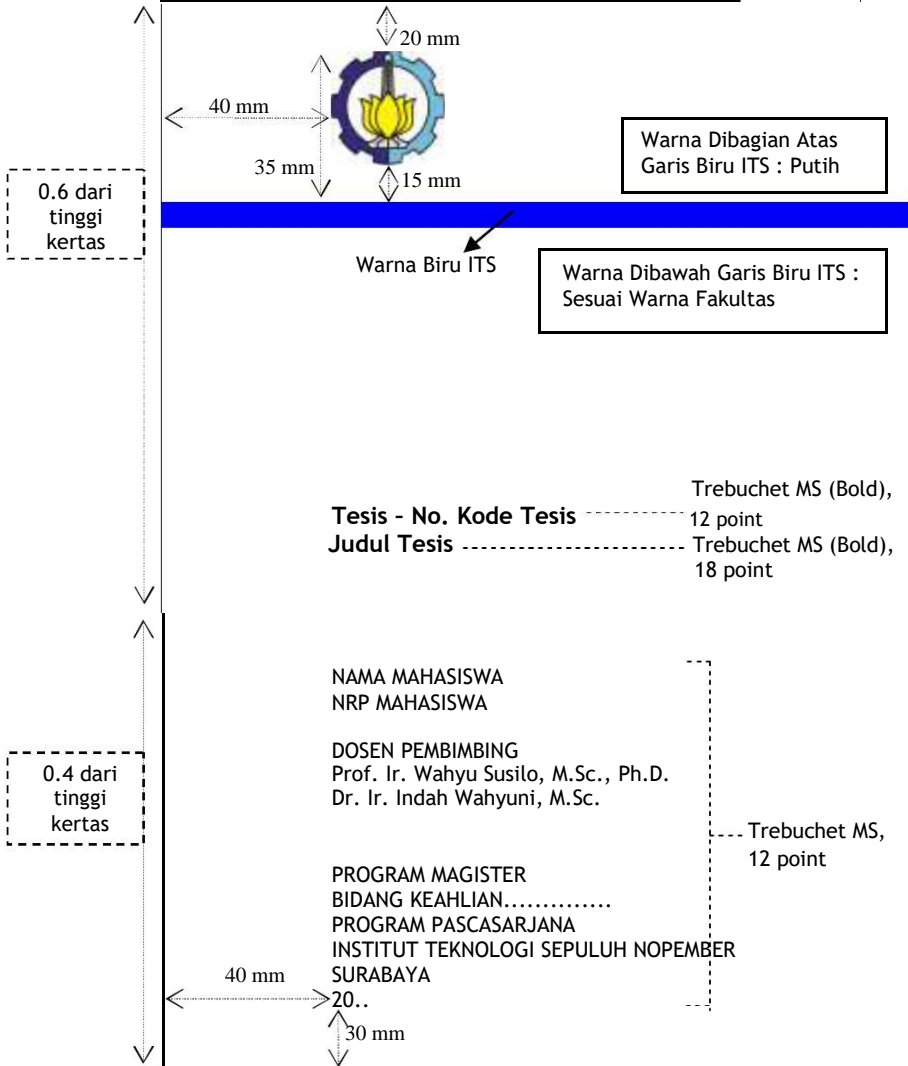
20 mm

40 mm

35 mm

15 mm

0.6 dari tinggi kertas

Warna Dibagian Atas Garis Biru ITS : Putih

Warna Biru ITS

Warna Dibawah Garis Biru ITS : Sesuai Warna Fakultas

Tesis – No. Kode Tesis

Trebuchet MS (Bold), 12 point

Judul Tesis

Trebuchet MS (Bold), 18 point

0.4 dari tinggi kertas

NAMA MAHASISWA
NRP MAHASISWA

DOSEN PEMBIMBING
Prof. Ir. Wahyu Susilo, M.Sc., Ph.D.
Dr. Ir. Indah Wahyuni, M.Sc.

PROGRAM MAGISTER
BIDANG KEAHLIAN..............
PROGRAM PASCASARJANA
INSTITUT TEKNOLOGI SEPULUH NOPEMBER
SURABAYA
20..

Trebuchet MS, 12 point

40 mm

30 mm